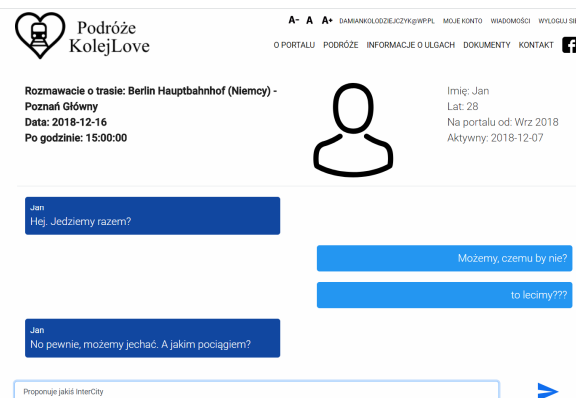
Podróże KolejLove

A- A A+ DAMIANKOLODZIEJCZYK@WP.PL MOJE KONTO WIADOMOŚCI WYLOGUJ SI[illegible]

O PORTALU PODRÓŻE INFORMACJE O ULGACH DOKUMENTY KONTAKT

Rozmawacie o trasie: Berlin Hauptbahnhof (Niemcy) - Poznań Główny
Data: 2018-12-16
Po godzinie: 15:00:00

Imię: Jan
Lat: 28
Na portalu od: Wrz 2018
Aktywny: 2018-12-07

Jan
Hej. Jedziemy razem?

Możemy, czemu by nie?

to lecimy???

Jan
No pewnie, możemy jechać. A jakim pociągiem?

Proponuje jakiś InterCity